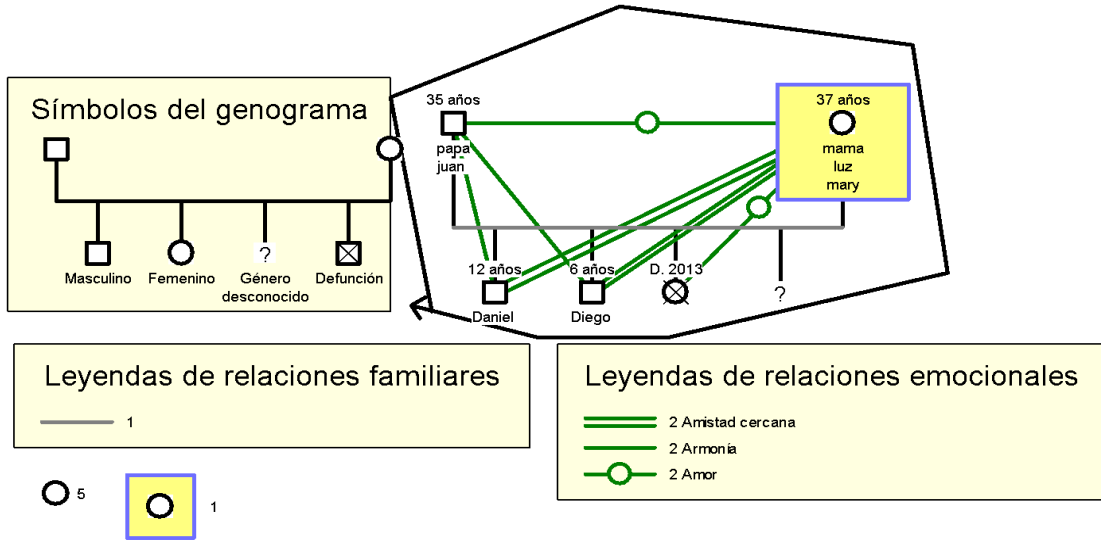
Símbolos del genograma

Masculino
Femenino
?
Género desconocido
Defunción

35 años
papa juan

37 años
mama luz mary

12 años
Daniel

6 años
Diego

D. 2013

?

Leyendas de relaciones familiares

1

Leyendas de relaciones emocionales

2 Amistad cercana
2 Armonía
2 Amor

5

1